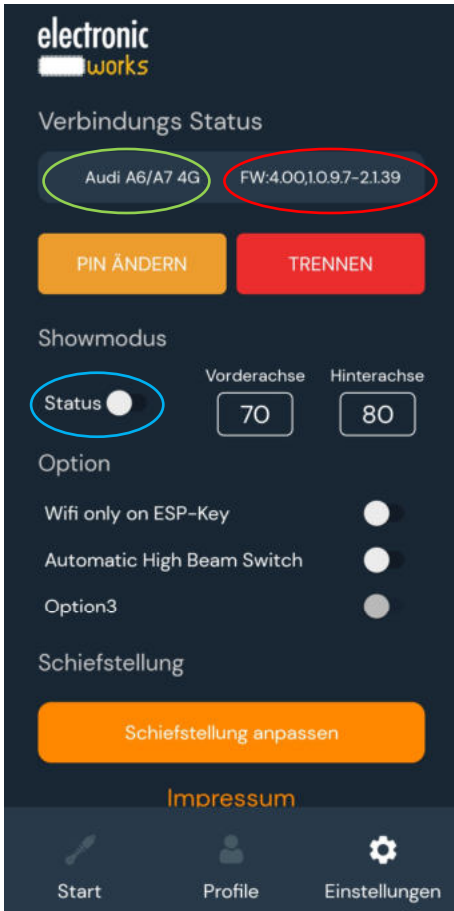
electronic
works

Verbindungs Status

Audi A6/A7 4G

FW:4.00,1.0.9.7-2.1.39

PIN ÄNDERN

TRENNEN

Showmodus

Status

Vorderachse
70

Hinterachse
80

Option

Wifi only on ESP-Key

Automatic High Beam Switch

Option3

Schiefstellung

Schiefstellung anpassen

Impressum

Start

Profile

Einstellungen